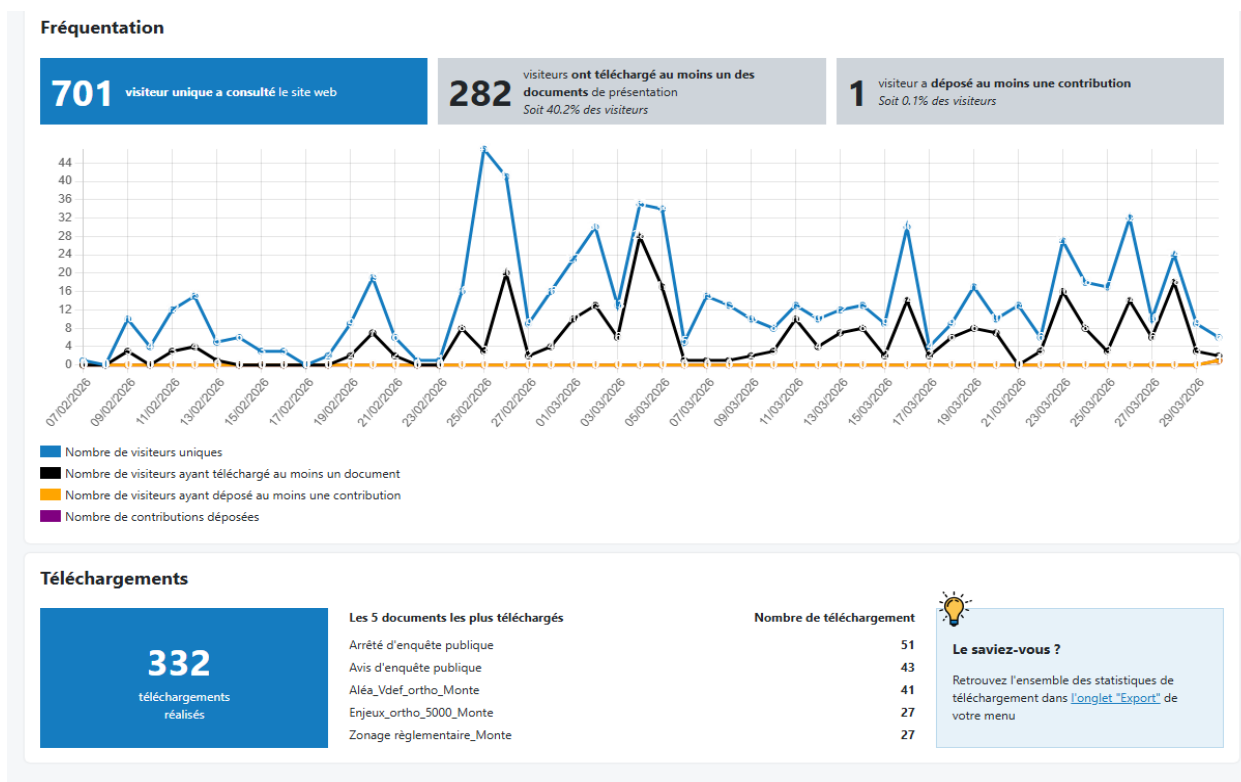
Fréquentation

701 visiteur unique a consulté le site web

282 visiteurs ont téléchargé au moins un des documents de présentation
Soit 40.2% des visiteurs

1 visiteur a déposé au moins une contribution
Soit 0.1% des visiteurs

44
40
36
32
28
24
20
16
12
8
4
0

07/02/2026 09/02/2026 11/02/2026 13/02/2026 15/02/2026 17/02/2026 19/02/2026 21/02/2026 23/02/2026 25/02/2026 27/02/2026 01/03/2026 03/03/2026 05/03/2026 07/03/2026 09/03/2026 11/03/2026 13/03/2026 15/03/2026 17/03/2026 19/03/2026 21/03/2026 23/03/2026 25/03/2026 27/03/2026 29/03/2026

Nombre de visiteurs uniques
Nombre de visiteurs ayant téléchargé au moins un document
Nombre de visiteurs ayant déposé au moins une contribution
Nombre de contributions déposées

Téléchargements

332
téléchargements réalisés

| Les 5 documents les plus téléchargés | Nombre de téléchargement |
|---|---|
| Arrêté d'enquête publique | 51 |
| Avis d'enquête publique | 43 |
| Aléa_Vdef_ortho_Monte | 41 |
| Enjeux_ortho_5000_Monte | 27 |
| Zonage règlementaire_Monte | 27 |

Le saviez-vous ?
Retrouvez l'ensemble des statistiques de téléchargement dans l'onglet "Export" de votre menu